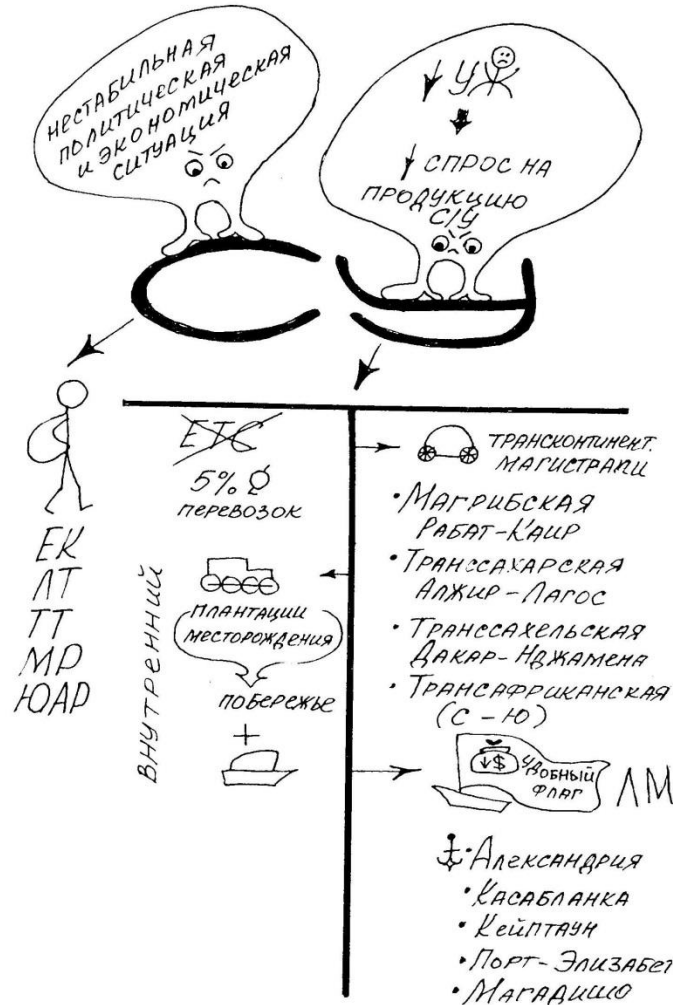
НЕСТАБИЛЬНАЯ ПОЛИТИЧЕСКАЯ И ЭКОНОМИЧЕСКАЯ СИТУАЦИЯ

↓ У

↓ СПРОС НА ПРОДУКЦИЮ СХ

СХ

ЕК
ЛТ
ТТ
МР
ЮАР

ЕТС
5% ∅ перевозок

ВНУТРЕННИЙ

ПЛАНТАЦИИ МЕСТОРОЖДЕНИЯ

ПОБЕРЕЖЬЕ

+

ТРАНСКОНТИНЕНТ. МАГИСТРАЛИ

• Магрибская Рабат-Каир
• Транссахарская Алжир-Лагос
• Транссахельская Дакар-Нджамена
• Трансафриканская (С – Ю)

↓$ УДОБНЫЙ ФЛАГ ЛМ

• Александрия
• Касабланка
• Кейптаун
• Порт-Элизабет
• Магадишо